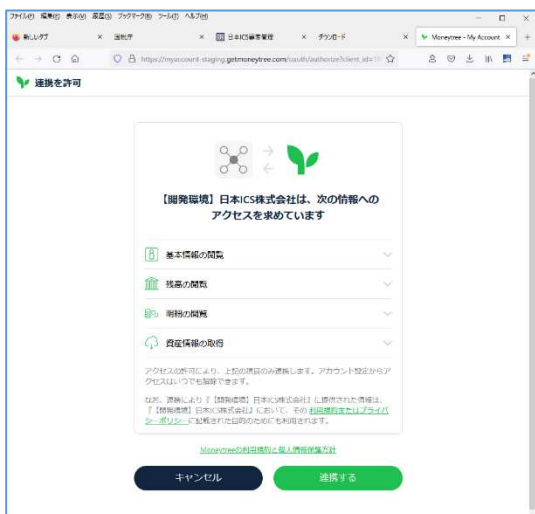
ファイル(F) 編集(E) 表示(V) 履歴(S) ブックマーク(B) ツール(T) ヘルプ(H)

新しいタブ ×
国税庁 ×
日本ICS農業管理 ×
ダウンロード ×
Moneytree - My Account ×
+

https://myaccount-staging.getmoneytree.com/oauth/authorize?client_id=1

連携を許可

【開発環境】日本ICS株式会社は、次の情報へのアクセスを求めています

基本情報の閲覧

残高の閲覧

明細の閲覧

資産情報の取得

アクセスの許可により、上記の項目のみ連携します。アカウント設定からアクセスはいつでも削除できます。

なお、連携により『【開発環境】日本ICS株式会社』に提供された情報は、『【開発環境】日本ICS株式会社』において、その利用規約またはプライバシーポリシーに記載された目的のために利用されます。

Moneytreeの利用規約と個人情報保護方針

キャンセル

連携する